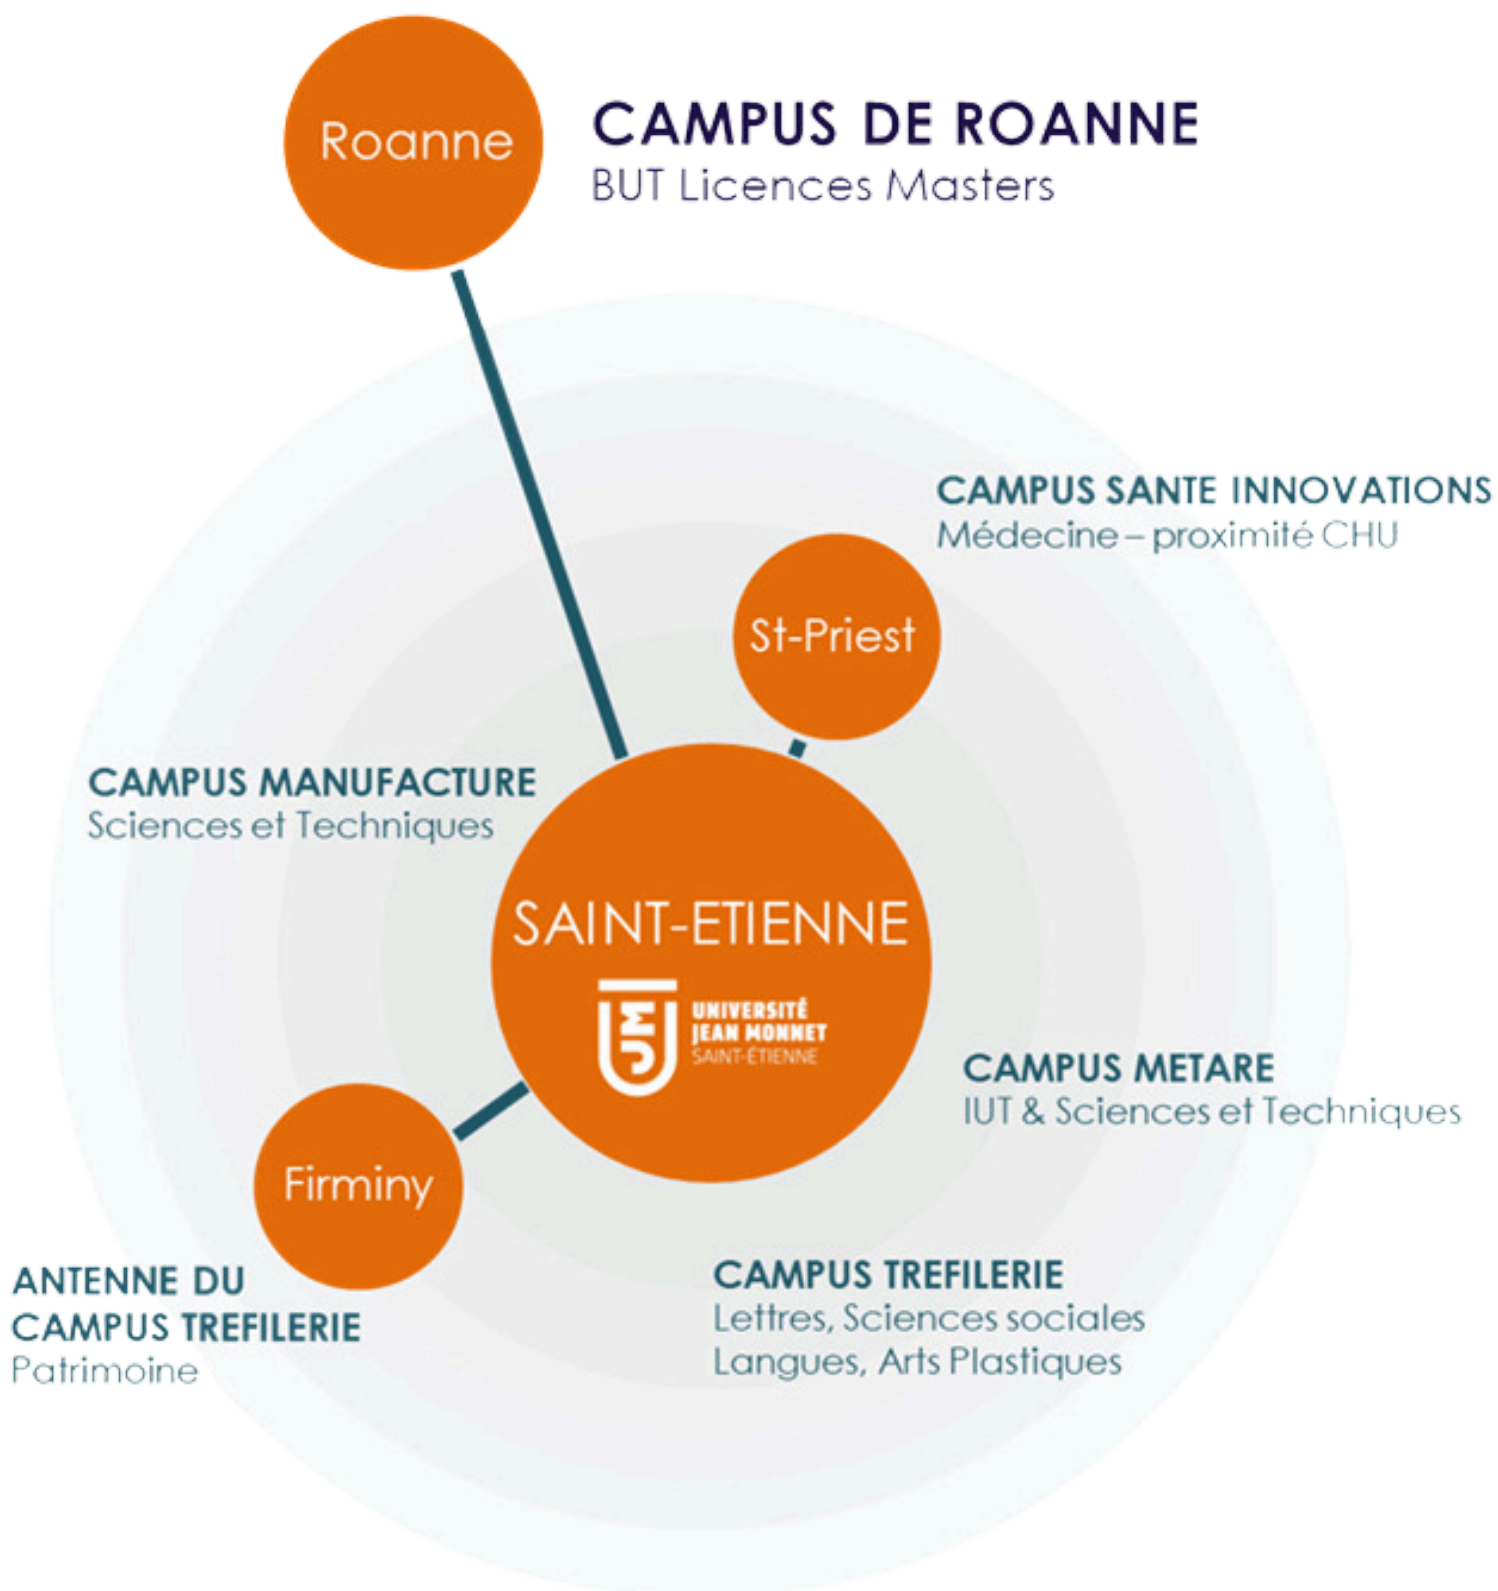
Roanne

CAMPUS DE ROANNE
BUT Licences Masters

CAMPUS SANTE INNOVATIONS
Médecine – proximité CHU

St-Priest

CAMPUS MANUFACTURE
Sciences et Techniques

SAINT-ETIENNE

UNIVERSITÉ JEAN MONNET SAINT-ÉTIENNE

CAMPUS METARE
IUT & Sciences et Techniques

Firminy

ANTENNE DU CAMPUS TREFILERIE
Patrimoine

CAMPUS TREFILERIE
Lettres, Sciences sociales
Langues, Arts Plastiques